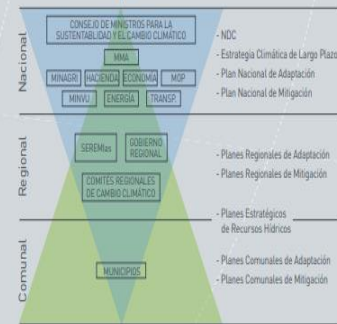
Nacional

CONSEJO DE MINISTROS PARA LA SUSTENTABILIDAD Y EL CAMBIO CLIMÁTICO

MMA

MINAGRI HACIENDA ECONOMÍA MOP

MINVU ENERGÍA TRANSP.

- NDC
- Estrategia Climática de Largo Plazo
- Plan Nacional de Adaptación
- Plan Nacional de Mitigación

Regional

SEREMIas GOBIERNO REGIONAL

COMITÉS REGIONALES DE CAMBIO CLIMÁTICO

- Planes Regionales de Adaptación
- Planes Regionales de Mitigación

- Planes Estratégicos de Recursos Hídricos

Comunal

MUNICIPIOS

- Planes Comunales de Adaptación
- Planes Comunales de Mitigación